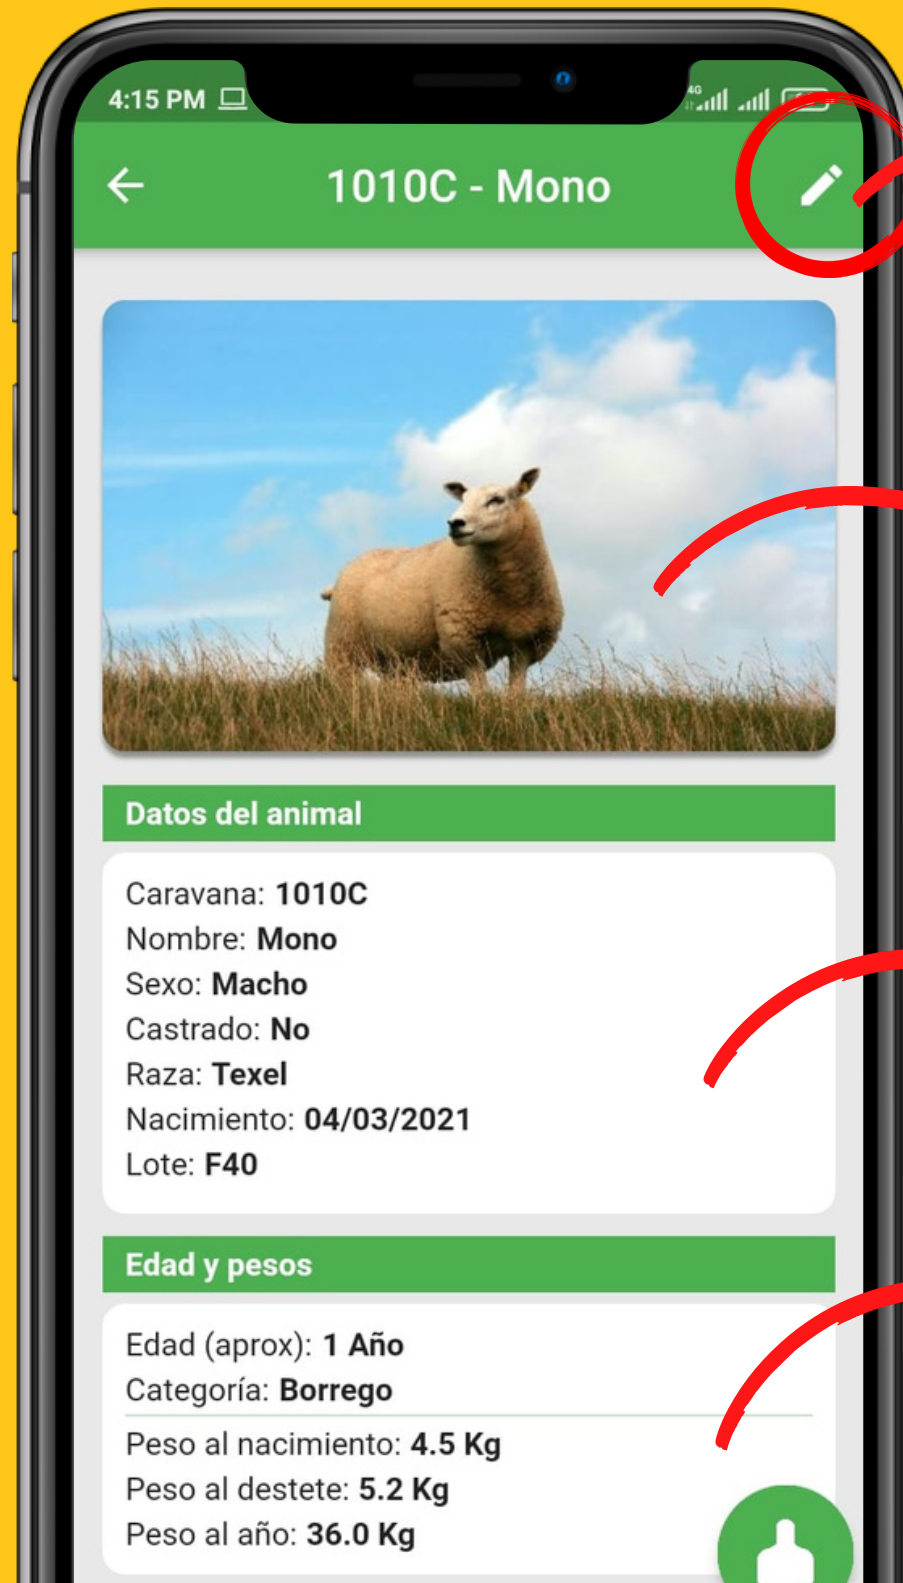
4:15 PM

4G

1010C - Mono

Datos del animal

Caravana: 1010C
Nombre: Mono
Sexo: Macho
Castrado: No
Raza: Texel
Nacimiento: 04/03/2021
Lote: F40

Edad y pesos

Edad (aprox): 1 Año
Categoría: Borrego

Peso al nacimiento: 4.5 Kg
Peso al destete: 5.2 Kg
Peso al año: 36.0 Kg